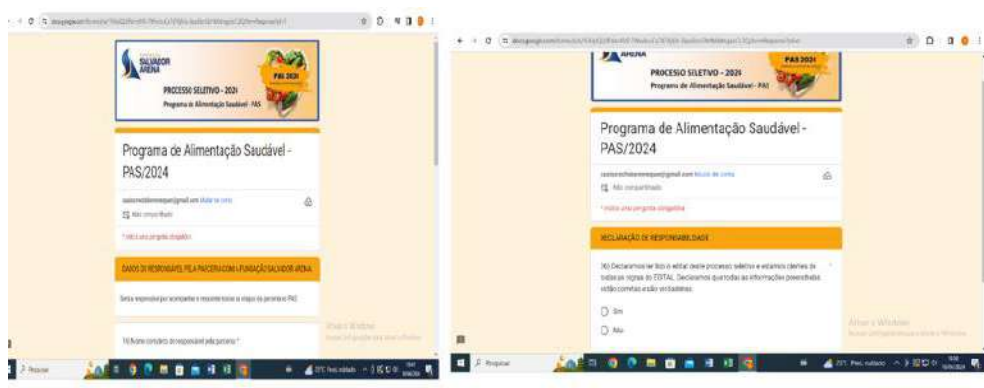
SALVADOR ARENA

PAS 2024

PROCESSO SELETIVO - 2024

Programa de Alimentação Saudável - PAS

Programa de Alimentação Saudável - PAS/2024

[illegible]@gmail.com Mudar de conta

Não compartilhado

* Indica uma pergunta obrigatória

DADOS DO RESPONSÁVEL PELA PARCERIA COM A FUNDAÇÃO SALVADOR ARENA

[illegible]

16) Nome completo do responsável pela parceria *

Ativar o Windows

Pesquisar

SALVADOR ARENA

PAS 2024

PROCESSO SELETIVO - 2024

Programa de Alimentação Saudável - PAS

Programa de Alimentação Saudável - PAS/2024

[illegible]@gmail.com Mudar de conta

Não compartilhado

* Indica uma pergunta obrigatória

DECLARAÇÃO DE RESPONSABILIDADE

36) Declaramos ter lido o edital deste processo seletivo e estarmos cientes de todas as regras do EDITAL. Declaramos que todas as informações preenchidas estão corretas e são verdadeiras. *

Sim

Não

Ativar o Windows

Pesquisar